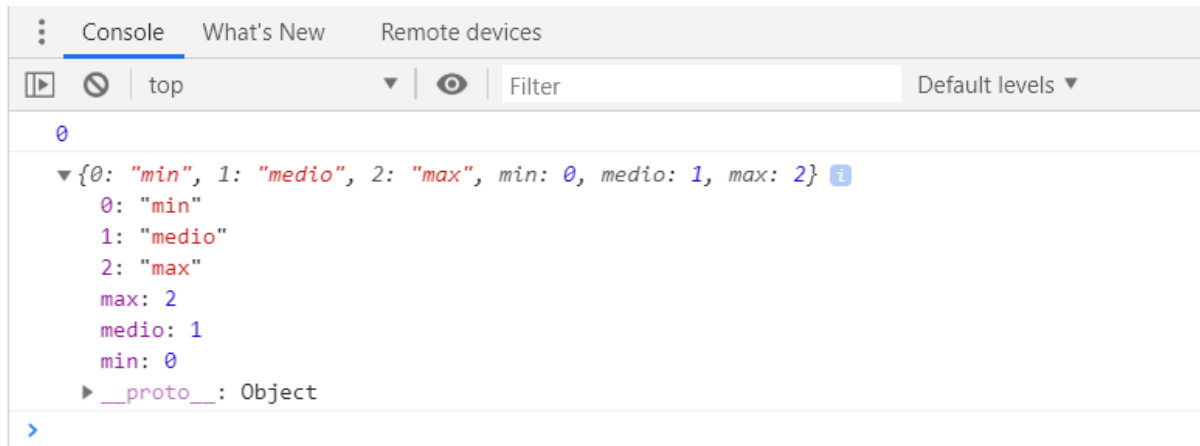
Console What's New Remote devices

top Filter Default levels ▼

0

▼{0: "min", 1: "medio", 2: "max", min: 0, medio: 1, max: 2}
0: "min"
1: "medio"
2: "max"
max: 2
medio: 1
min: 0
▶ __proto__: Object

>